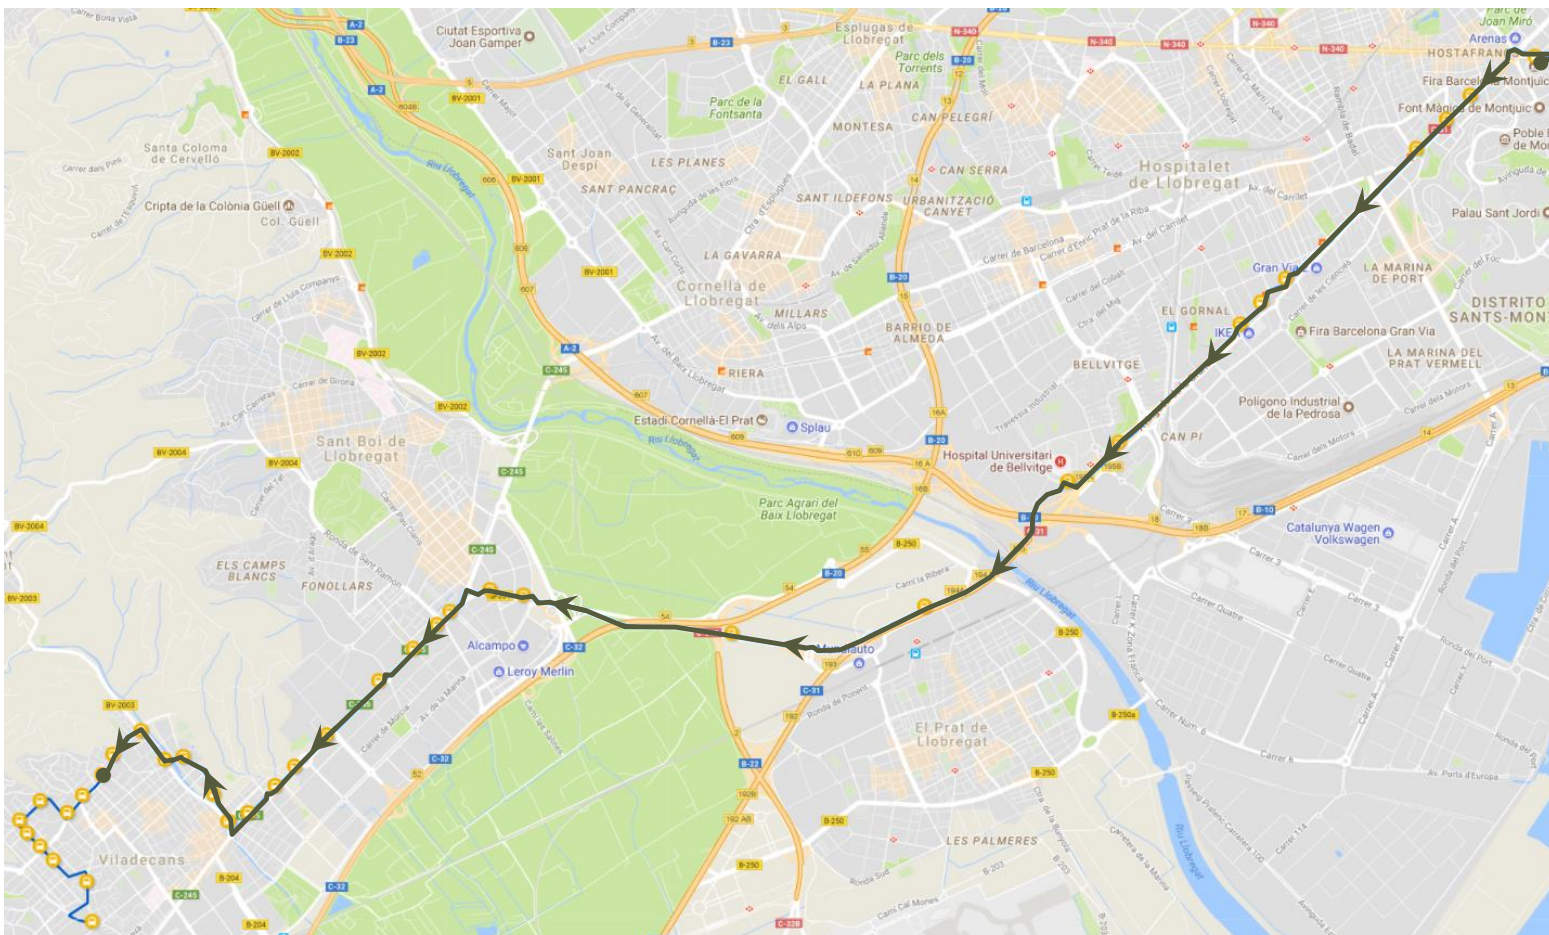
Carrer Bona Vista
Ciutat Esportiva Joan Gamper
Esplugues de Llobregat
Parc de Joan Miró
Arenas
HOSTAFRANCS
Fira Barcelona Montjuïc
Font Màgica de Montjuïc
Poble Espanyol de Montjuïc
Palau Sant Jordi
A-2
B-23
N-340
B-20
BV-2001
Parc dels Torrents
EL GALL
LA PLANA
Parc de la Fontsanta
MONTESA
CAN PELEGRÍ
Santa Coloma de Cervelló
Sant Joan Despí
LES PLANES
CAN SERRA
Hospitalet de Llobregat
Cripta de la Colònia Güell
Col. Güell
SANT PANCRAÇ
SANT ILDEFONS
URBANITZACIÓ CANYET
Riu Llobregat
BV-2002
LA GAVARRA
Cornellà de Llobregat
Gran Via
LA MARINA DE PORT
DISTRITO SANTS-MONTJUÏC
EL GORNAL
IKEA
Fira Barcelona Gran Via
MILLARS
BARRIO DE ALMEDA
BELLVITGE
LA MARINA DEL PRAT VERMELL
RIERA
Polígono Industrial de la Pedrosa
Estadi Cornellà-El Prat
Splau
CAN PI
Sant Boi de Llobregat
Hospital Universitari de Bellvitge
Parc Agrari del Baix Llobregat
C-245
BV-2004
B-10
Catalunya Wagen Volkswagen
ELS CAMPS BLANCS
FONOLLARS
B-20
B-250
C-31
Alcampo
Leroy Merlin
C-32
Mercauto
BV-2003
El Prat de Llobregat
Viladecans
LES PALMERES
B-204
B-22
C-32
Riu Llobregat